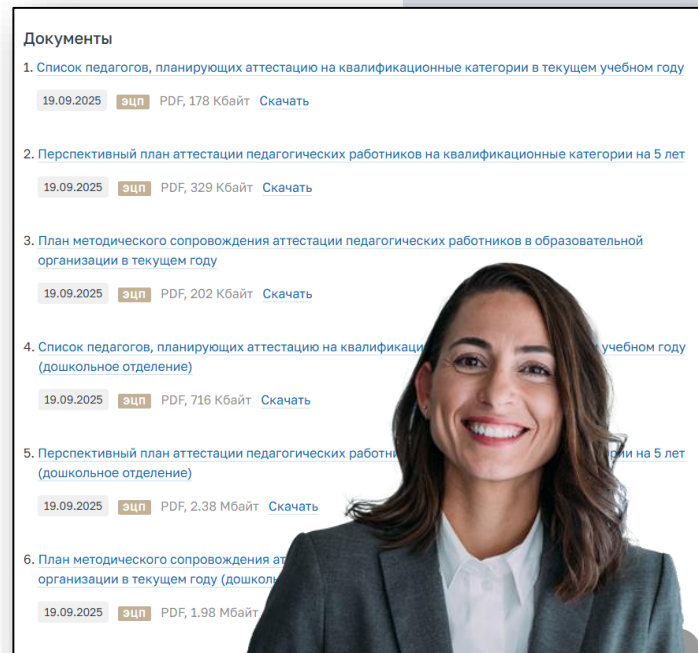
Документы

1. Список педагогов, планирующих аттестацию на квалификационные категории в текущем учебном году

19.09.2025 ЭЦП PDF, 178 Кбайт Скачать

2. Перспективный план аттестации педагогических работников на квалификационные категории на 5 лет

19.09.2025 ЭЦП PDF, 329 Кбайт Скачать

3. План методического сопровождения аттестации педагогических работников в образовательной организации в текущем году

19.09.2025 ЭЦП PDF, 202 Кбайт Скачать

4. Список педагогов, планирующих аттестацию на квалифика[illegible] учебном году (дошкольное отделение)

19.09.2025 ЭЦП PDF, 716 Кбайт Скачать

5. Перспективный план аттестации педагогических работни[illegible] на 5 лет (дошкольное отделение)

19.09.2025 ЭЦП PDF, 2.38 Мбайт Скачать

6. План методического сопровождения ат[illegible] организации в текущем году (дошколь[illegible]

19.09.2025 ЭЦП PDF, 1.98 Мбайт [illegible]